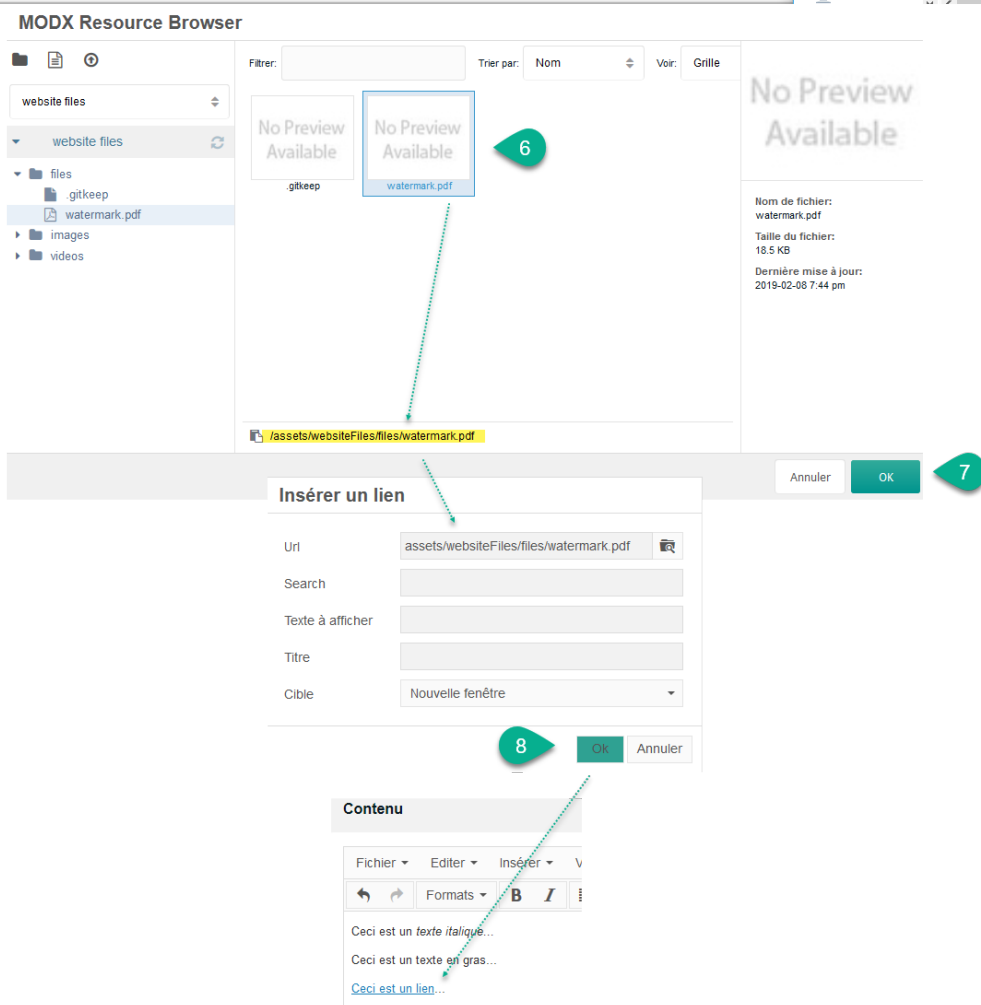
MODX Resource Browser

website files

website files

files
.gitkeep
watermark.pdf
images
videos

Filtrer:
Trier par: Nom
Voir: Grille

No Preview Available
.gitkeep

No Preview Available
watermark.pdf

6

No Preview Available

Nom de fichier:
watermark.pdf
Taille du fichier:
18.5 KB
Dernière mise à jour:
2019-02-08 7:44 pm

/assets/websiteFiles/files/watermark.pdf

Annuler
OK
7

Insérer un lien

Url assets/websiteFiles/files/watermark.pdf
Search
Texte à afficher
Titre
Cible Nouvelle fenêtre

8
Ok
Annuler

Contenu

Fichier Editer Insérer V
Formats B I

Ceci est un texte italique...

Ceci est un texte en gras...

Ceci est un lien...